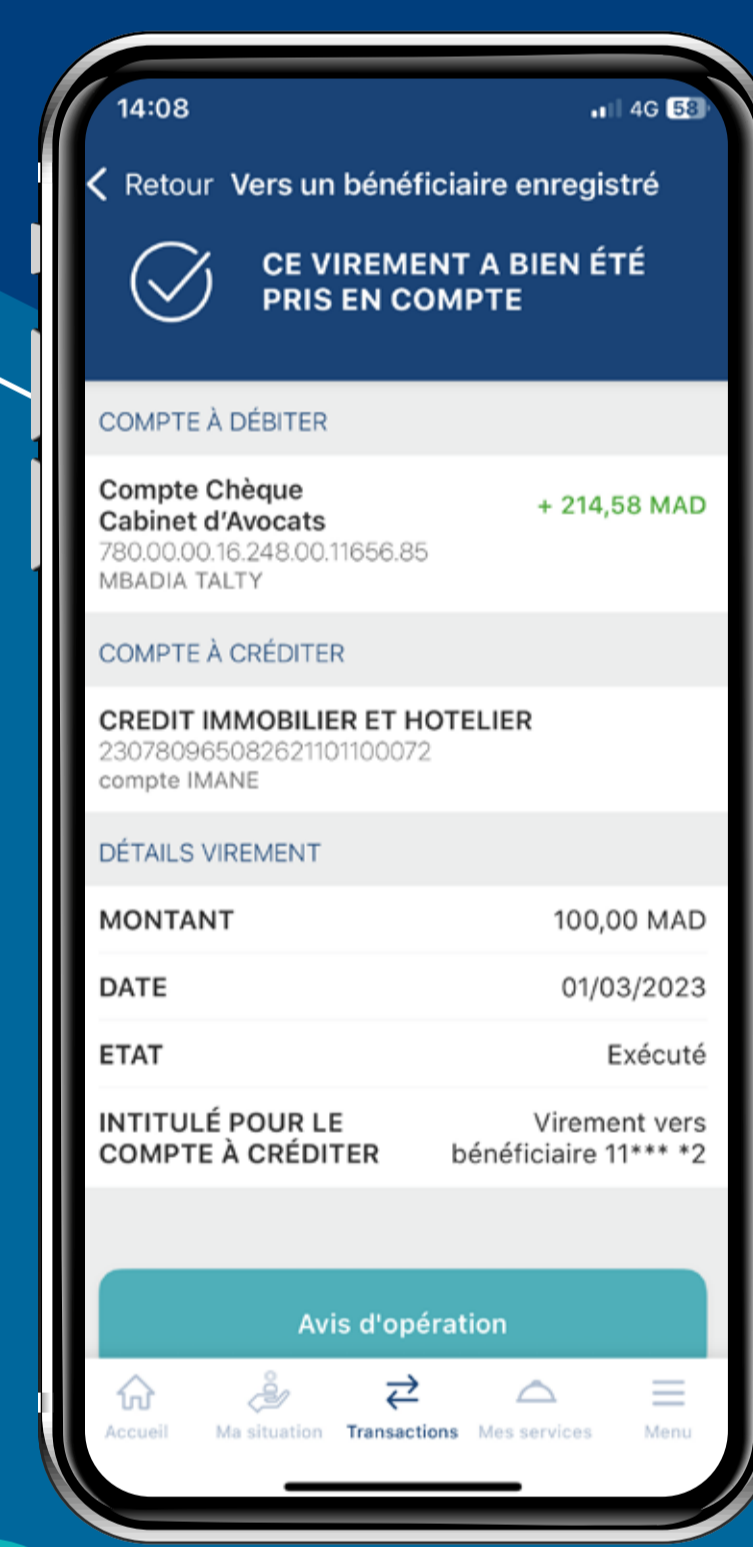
14:08

4G 58

< Retour Vers un bénéficiaire enregistré

CE VIREMENT A BIEN ÉTÉ PRIS EN COMPTE

COMPTE À DÉBITER

Compte Chèque
Cabinet d'Avocats
780.00.00.16.248.00.11656.85
MBADIA TALTY

+ 214,58 MAD

COMPTE À CRÉDITER

CREDIT IMMOBILIER ET HOTELIER
230780965082621101100072
compte IMANE

DÉTAILS VIREMENT

| | |
|---|---|
| MONTANT | 100,00 MAD |
| DATE | 01/03/2023 |
| ETAT | Exécuté |
| INTITULÉ POUR LE COMPTE À CRÉDITER | Virement vers bénéficiaire 11*** *2 |

Avis d'opération

Accueil Ma situation Transactions Mes services Menu